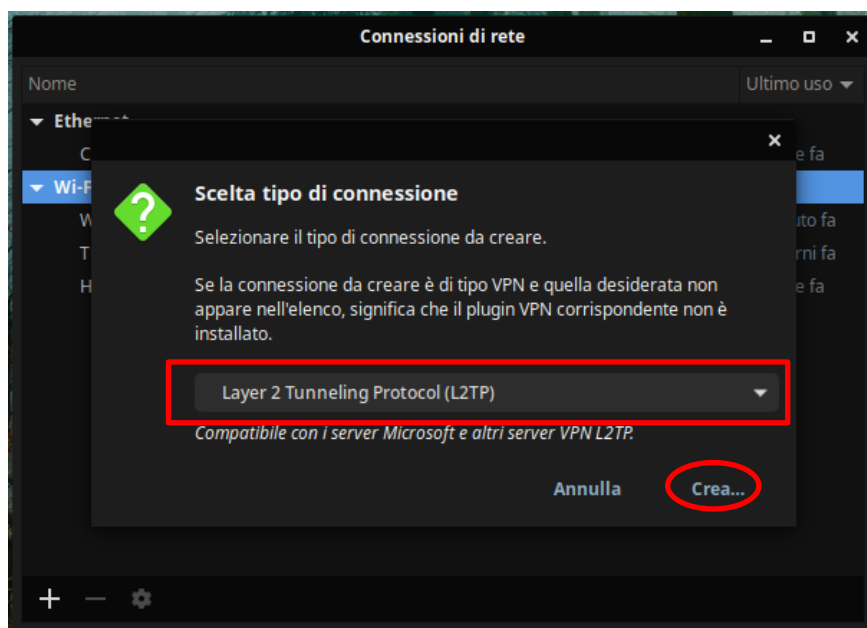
Connessioni di rete

Nome

Ultimo uso

Ethe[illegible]

C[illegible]

Wi-F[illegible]

W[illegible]

T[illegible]

H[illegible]

e fa

uto fa

rni fa

e fa

×

Scelta tipo di connessione

Selezionare il tipo di connessione da creare.

Se la connessione da creare è di tipo VPN e quella desiderata non appare nell'elenco, significa che il plugin VPN corrispondente non è installato.

Layer 2 Tunneling Protocol (L2TP)

Compatibile con i server Microsoft e altri server VPN L2TP.

Annulla

Crea...

+ −